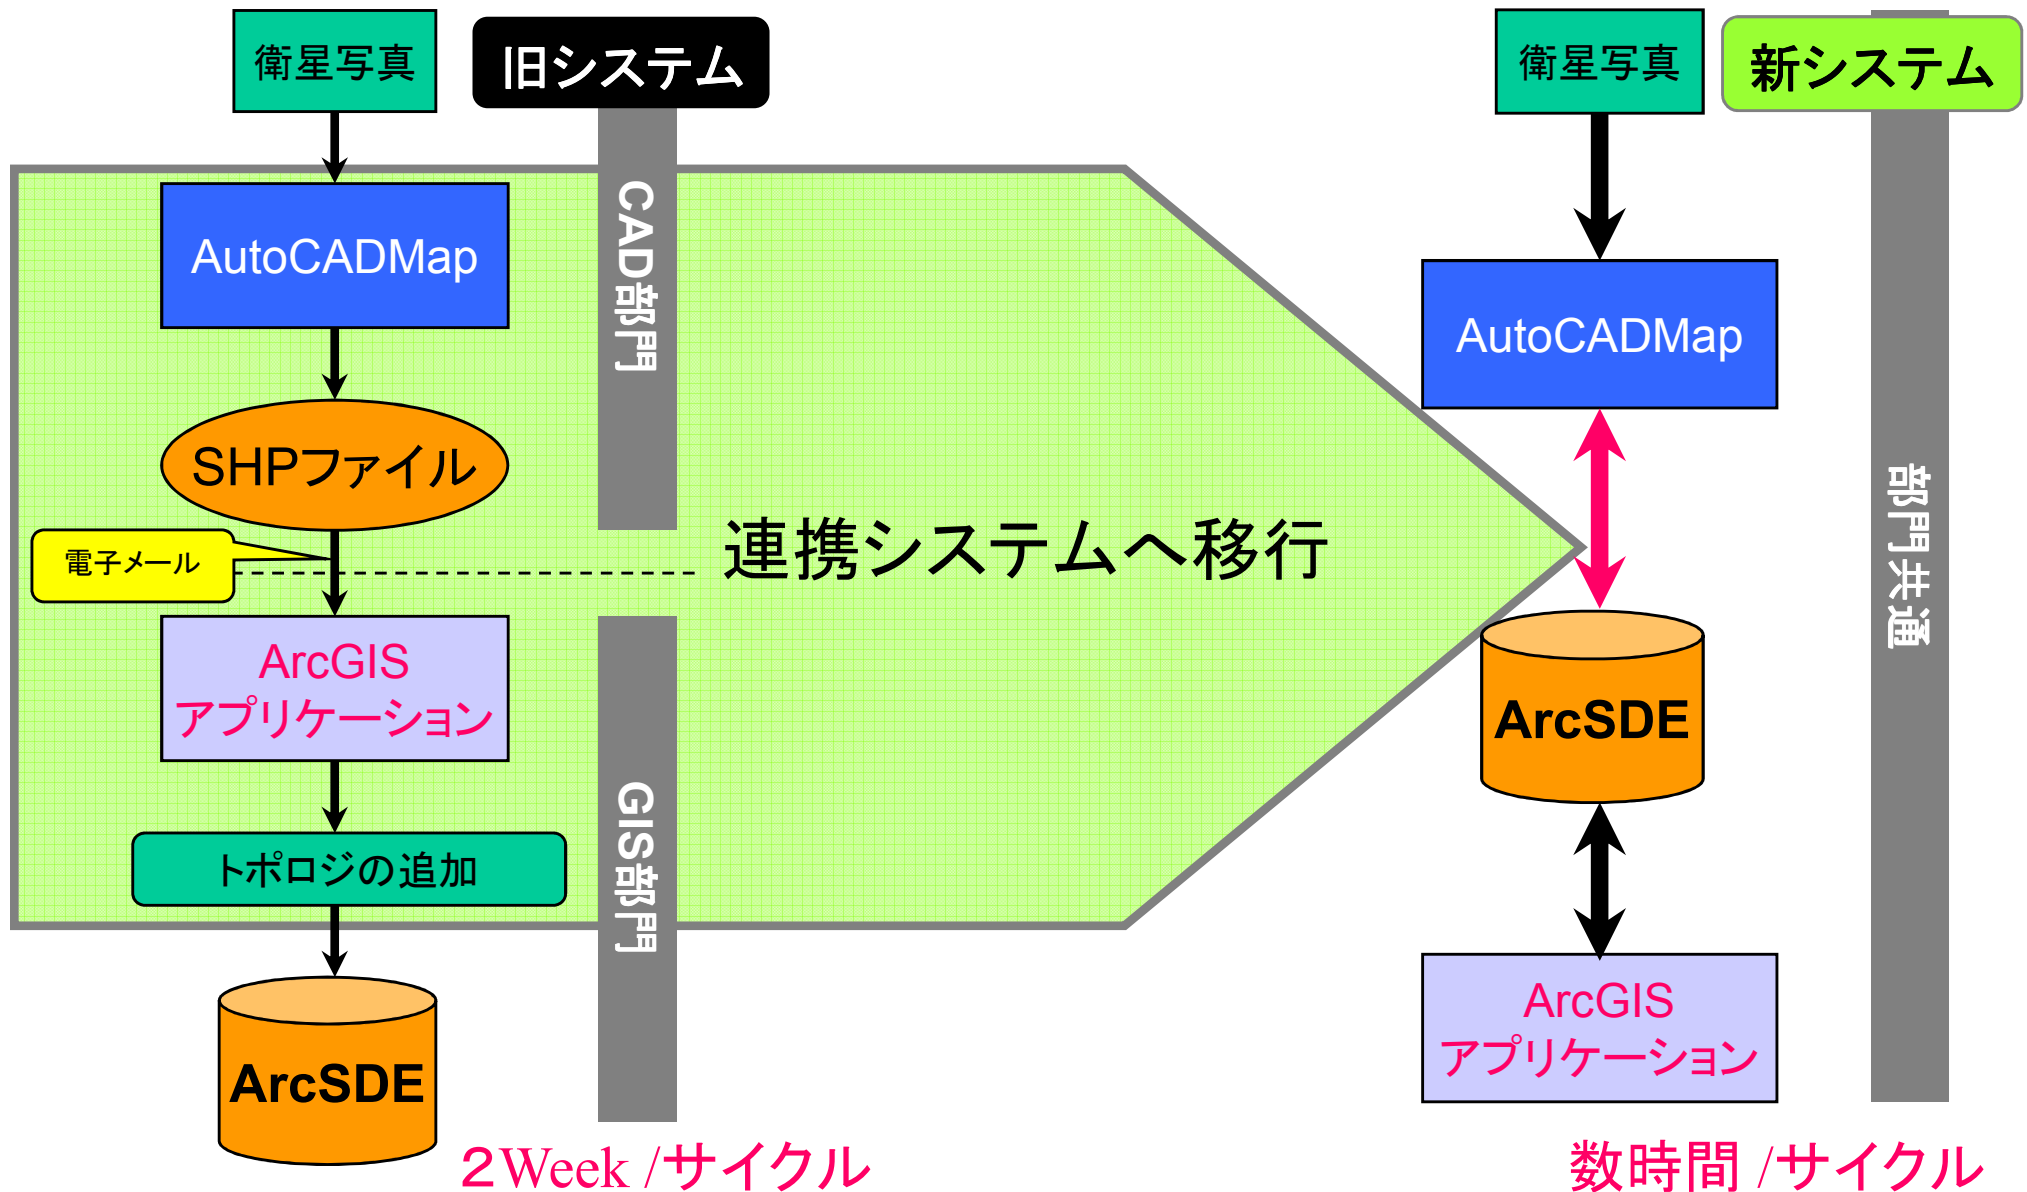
衛星写真

旧システム

CAD部門

AutoCADMap

SHPファイル

電子メール

連携システムへ移行

ArcGIS アプリケーション

トポロジの追加

GIS部門

ArcSDE

２Week /サイクル

衛星写真

新システム

AutoCADMap

部門共通

ArcSDE

ArcGIS アプリケーション

数時間 /サイクル